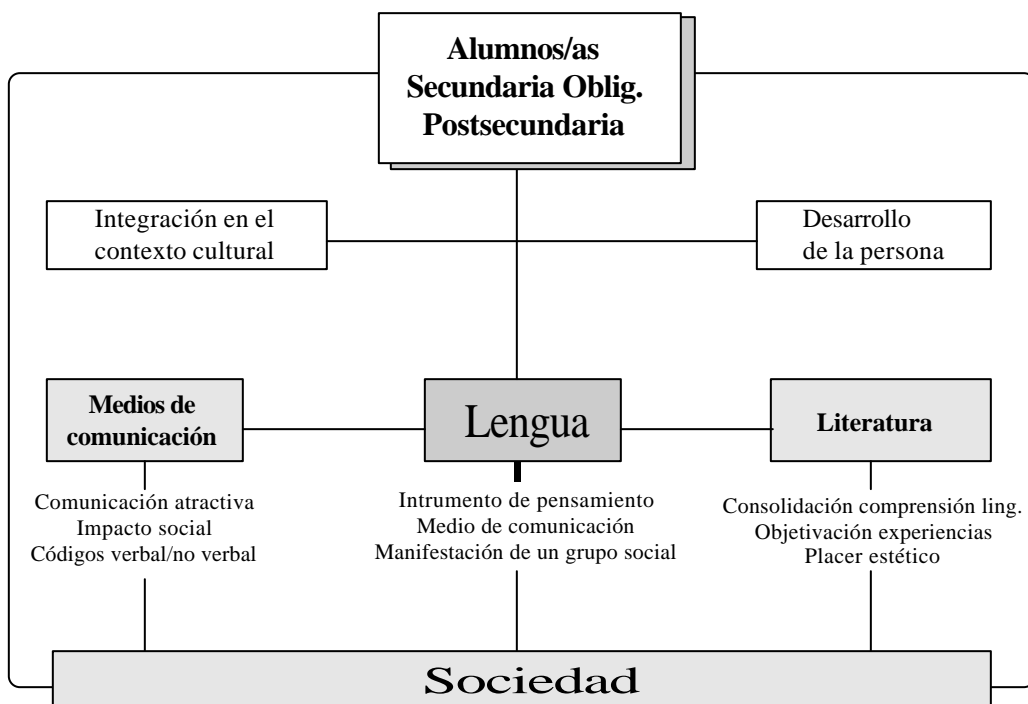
Alumnos/as
Secundaria Oblig.
Postsecundaria

Integración en el contexto cultural

Desarrollo de la persona

Medios de comunicación

Lengua

Literatura

Comunicación atractiva
Impacto social
Códigos verbal/no verbal

Intrumento de pensamiento
Medio de comunicación
Manifestación de un grupo social

Consolidación comprensión ling.
Objetivación experiencias
Placer estético

Sociedad